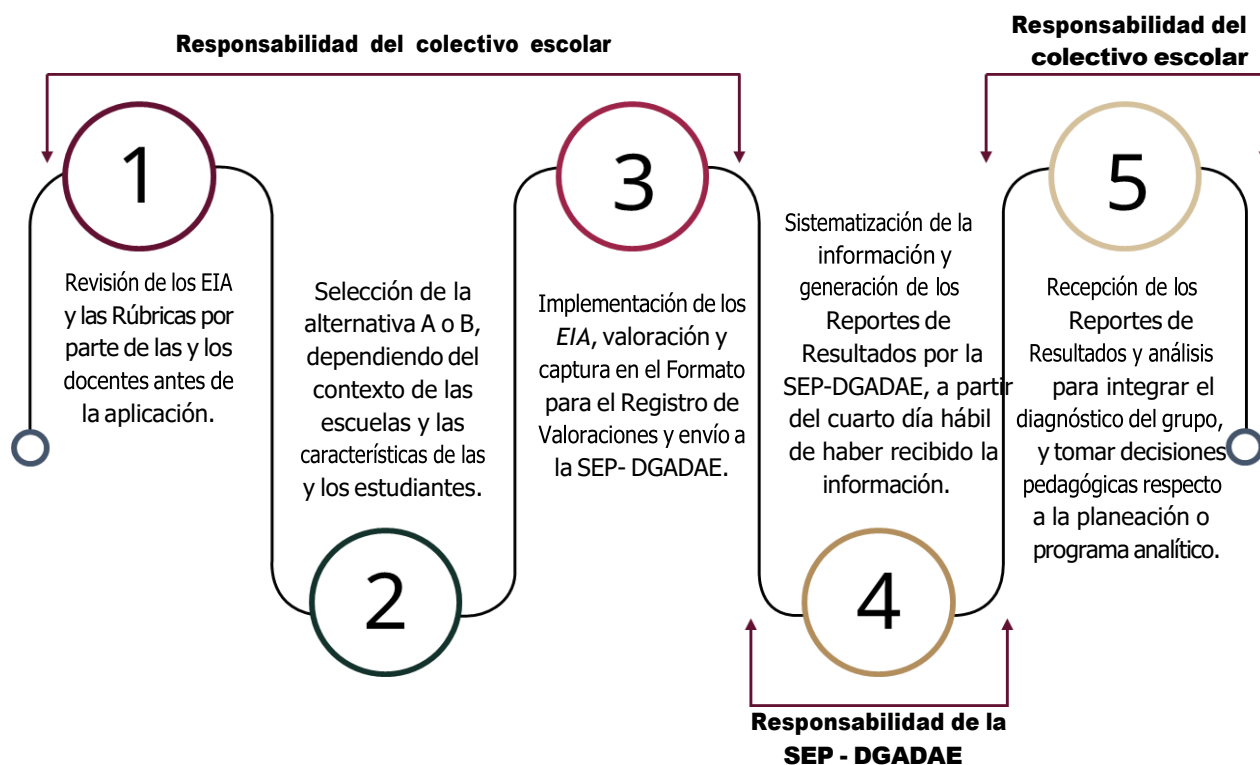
Responsabilidad del colectivo escolar

Responsabilidad del colectivo escolar

1

Revisión de los EIA y las Rúbricas por parte de las y los docentes antes de la aplicación.

2

Selección de la alternativa A o B, dependiendo del contexto de las escuelas y las características de las y los estudiantes.

3

Implementación de los *EIA*, valoración y captura en el Formato para el Registro de Valoraciones y envío a la SEP- DGADAE.

4

Sistematización de la información y generación de los Reportes de Resultados por la SEP-DGADAE, a partir del cuarto día hábil de haber recibido la información.

5

Recepción de los Reportes de Resultados y análisis para integrar el diagnóstico del grupo, y tomar decisiones pedagógicas respecto a la planeación o programa analítico.

Responsabilidad de la SEP - DGADAE